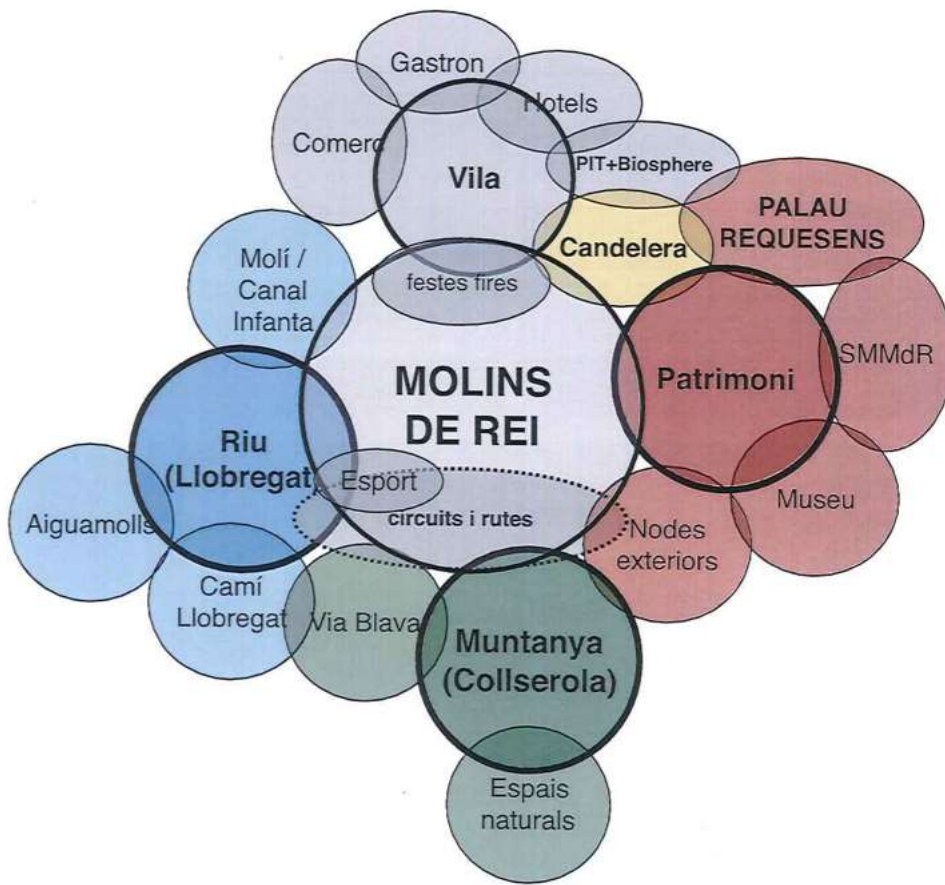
Gastron
Hotels
Comerç
Vila
PIT+Biosphere
PALAU REQUESENS
Candelera
Molí / Canal Infanta
festes fires
MOLINS DE REI
Patrimoni
SMMdR
Riu (Llobregat)
Esport
circuits i rutes
Museu
Aiguamolls
Nodes exteriors
Camí Llobregat
Via Blava
Muntanya (Collserola)
Espais naturals